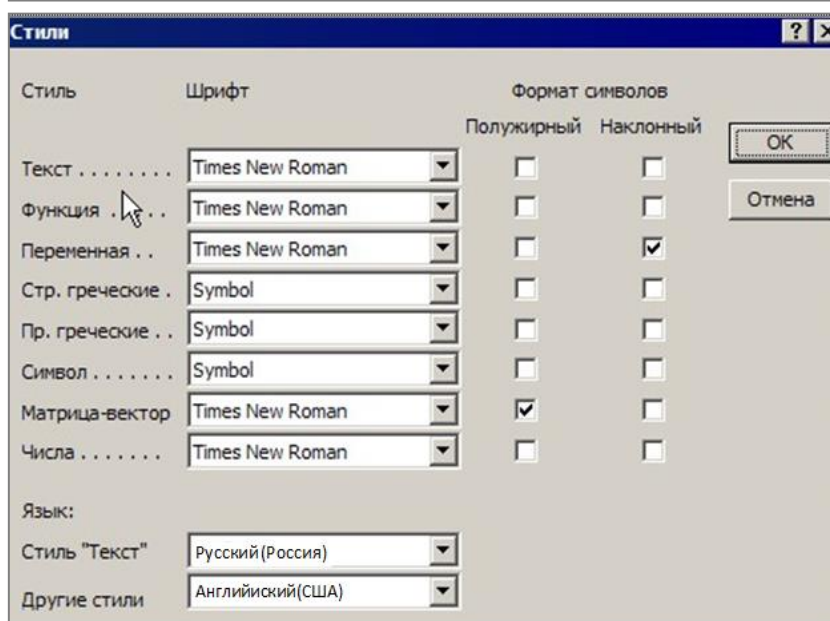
Стили

? ×

| Стиль | Шрифт | Полужирный | Наклонный |
|---|---|---|---|
| Текст . . . . . . . . | Times New Roman | ☐ | ☐ |
| Функция . . . . | Times New Roman | ☐ | ☐ |
| Переменная . . | Times New Roman | ☐ | ☑ |
| Стр. греческие . | Symbol | ☐ | ☐ |
| Пр. греческие . . | Symbol | ☐ | ☐ |
| Символ . . . . . . . | Symbol | ☐ | ☐ |
| Матрица-вектор | Times New Roman | ☑ | ☐ |
| Числа . . . . . . . | Times New Roman | ☐ | ☐ |

Формат символов

OK

Отмена

Язык:

Стиль "Текст" Русский(Россия)

Другие стили Английский(США)